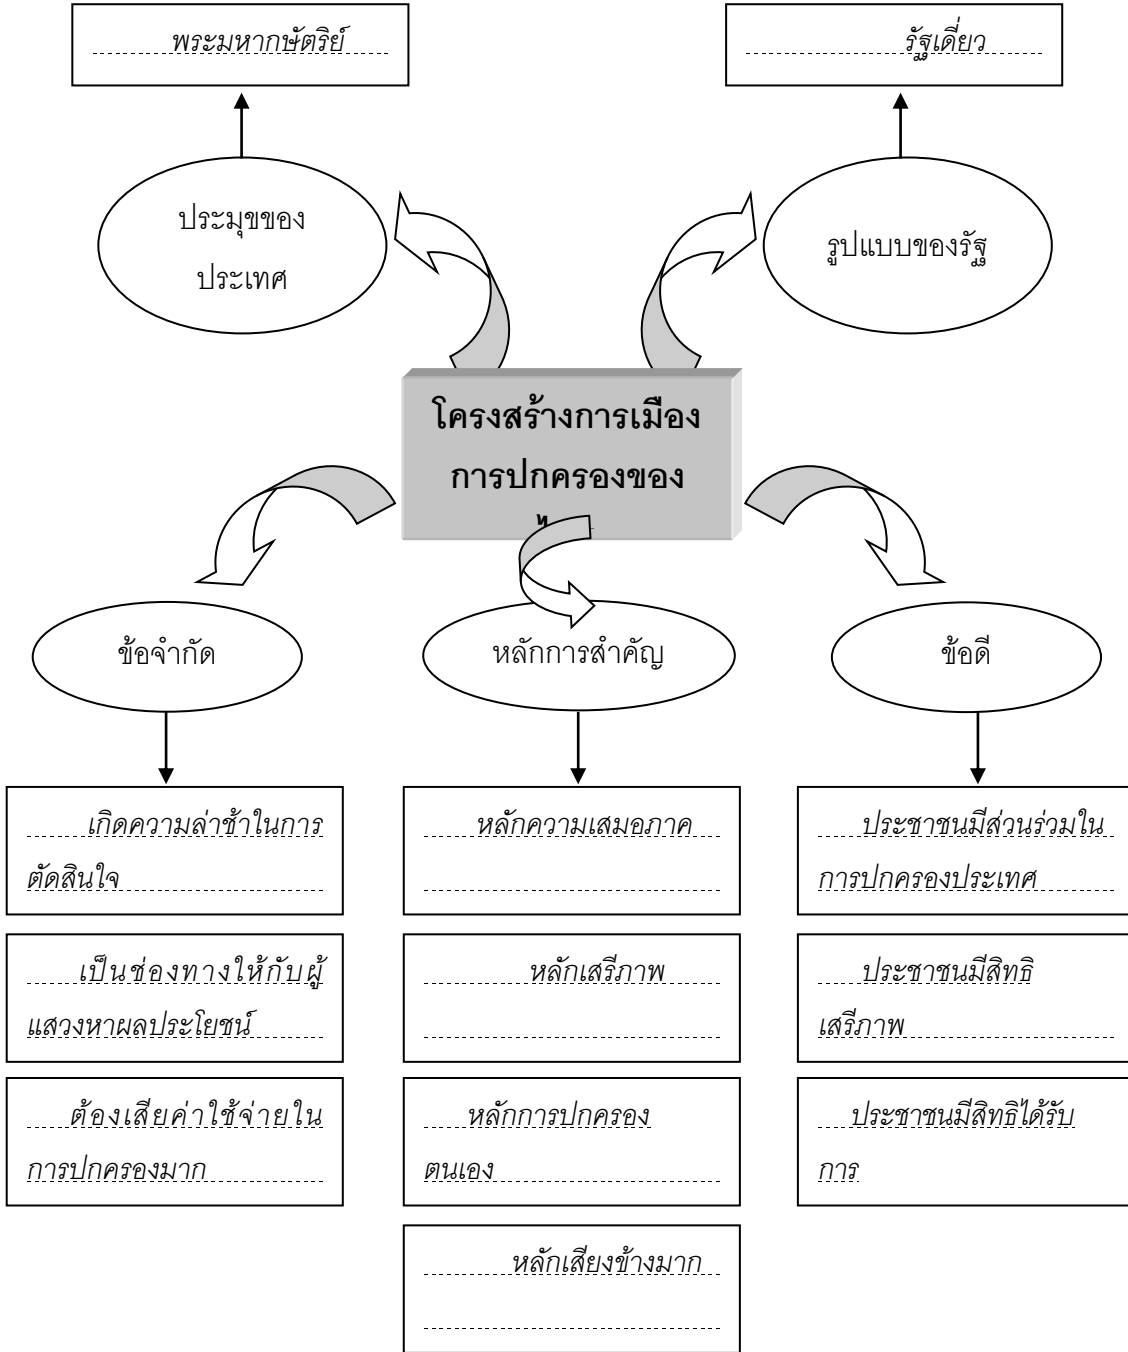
พระมหากษัตริย์

รัฐเดี่ยว

ประมุขของประเทศ

รูปแบบของรัฐ

โครงสร้างการเมืองการปกครองของ
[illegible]

ข้อจำกัด

หลักการสำคัญ

ข้อดี

เกิดความล่าช้าในการตัดสินใจ

เป็นช่องทางให้กับผู้แสวงหาผลประโยชน์

ต้องเสียค่าใช้จ่ายในการปกครองมาก

หลักความเสมอภาค

หลักเสรีภาพ

หลักการปกครองตนเอง

หลักเสียงข้างมาก

ประชาชนมีส่วนร่วมในการปกครองประเทศ

ประชาชนมีสิทธิเสรีภาพ

ประชาชนมีสิทธิได้รับการ